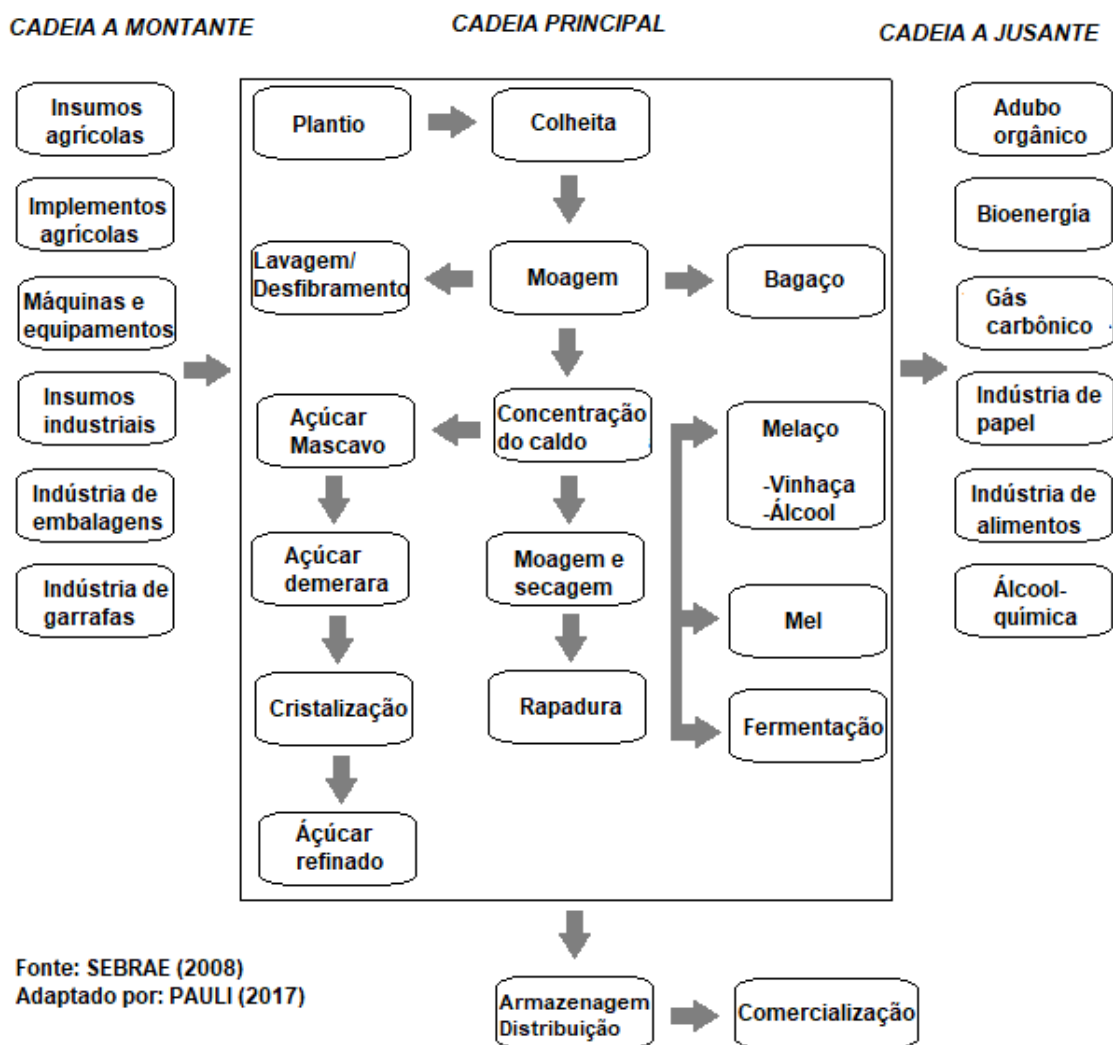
CADEIA A MONTANTE

CADEIA PRINCIPAL

CADEIA A JUSANTE

Insumos agrícolas

Implementos agrícolas

Máquinas e equipamentos

Insumos industriais

Indústria de embalagens

Indústria de garrafas

Plantio

Colheita

Lavagem/ Desfibramento

Moagem

Bagaço

Açúcar Mascavo

Concentração do caldo

Melaço

-Vinhaça
-Álcool

Açúcar demerara

Moagem e secagem

Mel

Cristalização

Rapadura

Fermentação

Áçúcar refinado

Adubo orgânico

Bioenergia

Gás carbônico

Indústria de papel

Indústria de alimentos

Álcool-química

Fonte: SEBRAE (2008)
Adaptado por: PAULI (2017)

Armazenagem Distribuição

Comercialização